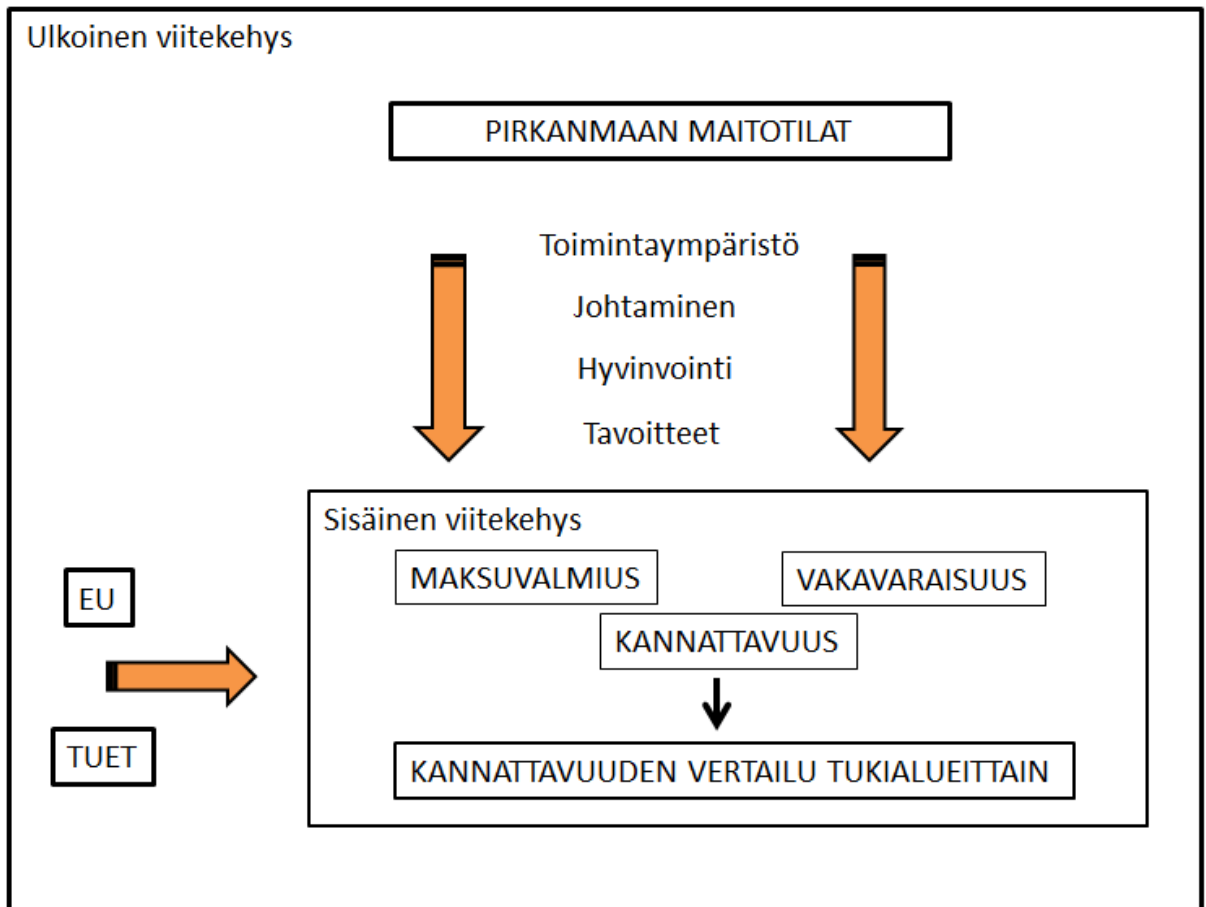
Ulkoinen viitekehys

PIRKANMAAN MAITOTILAT

Toimintaympäristö

Johtaminen

Hyvinvointi

Tavoitteet

EU

TUET

Sisäinen viitekehys

MAKSUVALMIUS

VAKAVARAISUUS

KANNATTAVUUS

KANNATTAVUUDEN VERTAILU TUKIALUEITTAIN